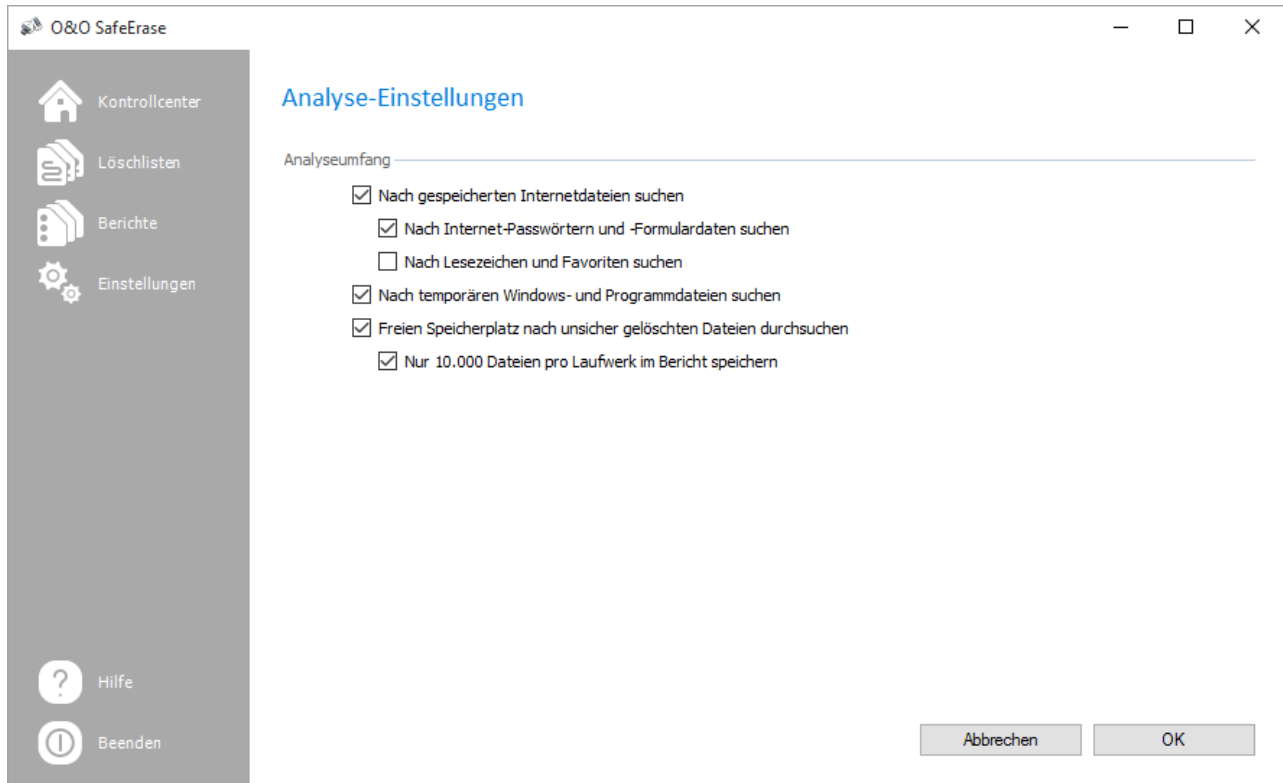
O&O SafeErase

Kontrollcenter
Löschlisten
Berichte
Einstellungen

Analyse-Einstellungen

Analyseumfang

Nach gespeicherten Internetdateien suchen
Nach Internet-Passwörtern und -Formulardaten suchen
Nach Lesezeichen und Favoriten suchen
Nach temporären Windows- und Programmdateien suchen
Freien Speicherplatz nach unsicher gelöschten Dateien durchsuchen
Nur 10.000 Dateien pro Laufwerk im Bericht speichern

Hilfe
Beenden

Abbrechen
OK